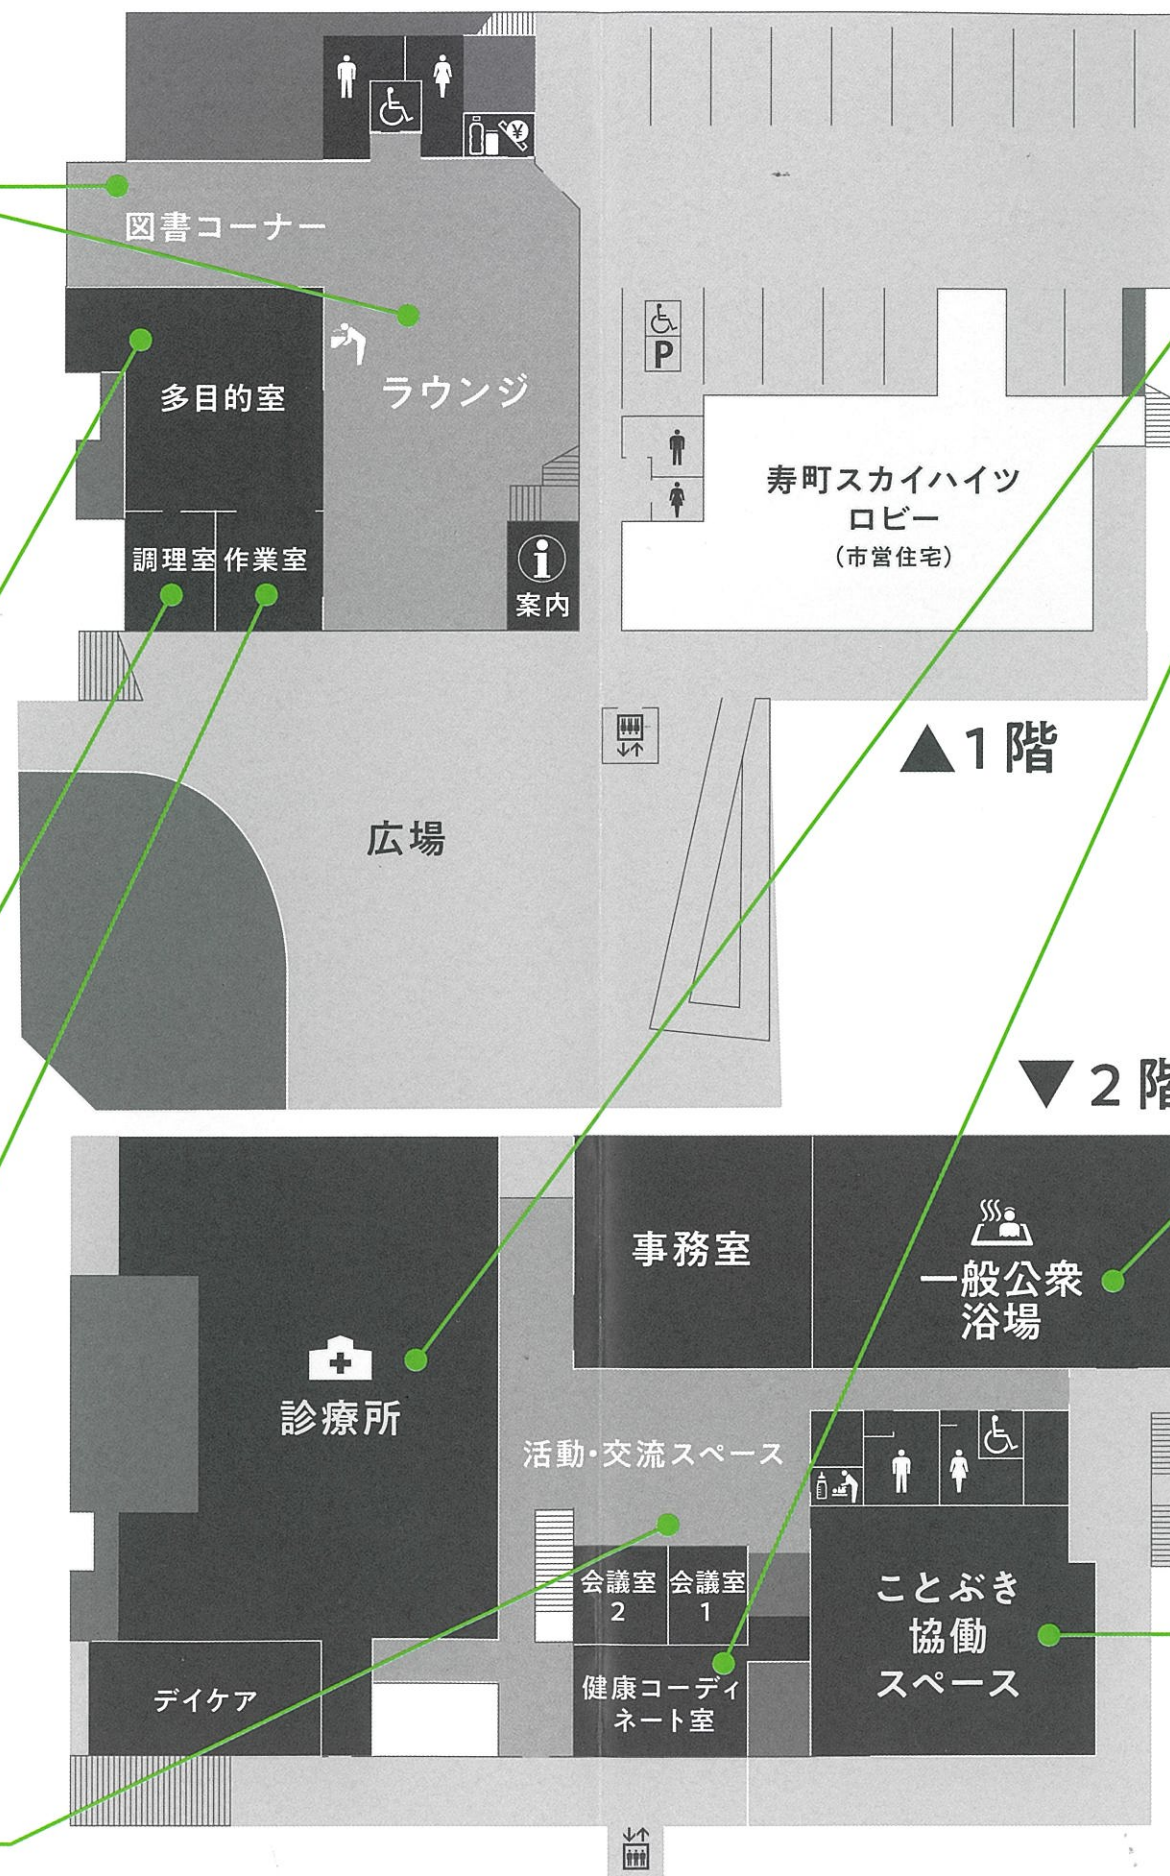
図書コーナー

多目的室

ラウンジ

調理室

作業室

案内

寿町スカイハイツ
ロビー
（市営住宅）

▲1階

広場

▼2階

事務室

一般公衆
浴場

診療所

活動・交流スペース

会議室
2

会議室
1

健康コーディネート室

ことぶき
協働
スペース

デイケア